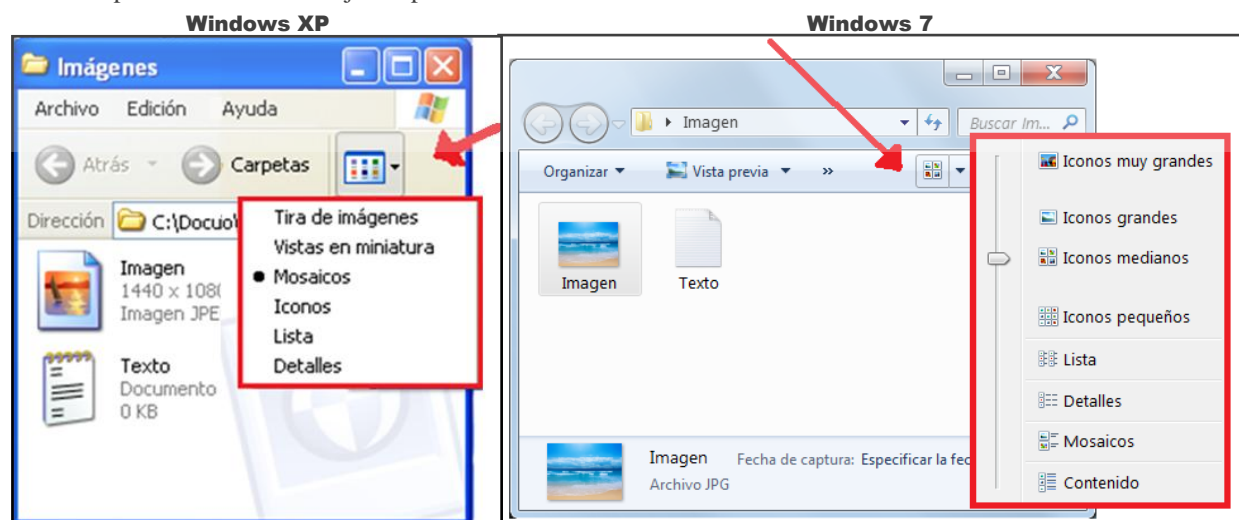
Windows XP

Imágenes

Archivo Edición Ayuda

Atrás Carpetas

Dirección C:\Docu

Tira de imágenes
Vistas en miniatura
Mosaicos
Iconos
Lista
Detalles

Imagen
1440 x 108
Imagen JPE

Texto
Documento
0 KB

Windows 7

Imagen

Buscar Im...

Organizar ▾ Vista previa ▾ »

Imagen

Texto

Iconos muy grandes
Iconos grandes
Iconos medianos
Iconos pequeños
Lista
Detalles
Mosaicos
Contenido

Imagen Fecha de captura: Especificar la fec
Archivo JPG